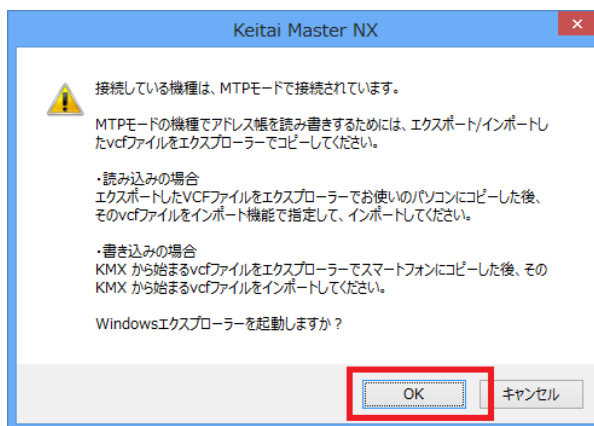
Keitai Master NX

接続している機種は、MTPモードで接続されています。

MTPモードの機種でアドレス帳を読み書きするためには、エクスポート/インポートしたvcfファイルをエクスプローラーでコピーしてください。

・読み込みの場合
エクスポートしたVCFファイルをエクスプローラーでお使いのパソコンにコピーした後、そのvcfファイルをインポート機能で指定して、インポートしてください。

・書き込みの場合
KMX から始まるvcfファイルをエクスプローラーでスマートフォンにコピーした後、そのKMX から始まるvcfファイルをインポートしてください。

Windowsエクスプローラーを起動しますか？

OK
キャンセル